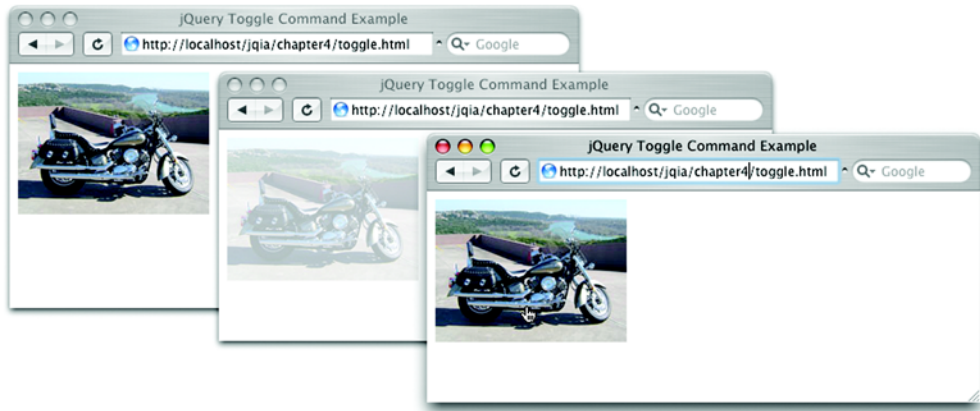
jQuery Toggle Command Example

http://localhost/jqia/chapter4/toggle.html

Google

jQuery Toggle Command Example

http://localhost/jqia/chapter4/toggle.html

Google

jQuery Toggle Command Example

http://localhost/jqia/chapter4/toggle.html

Google